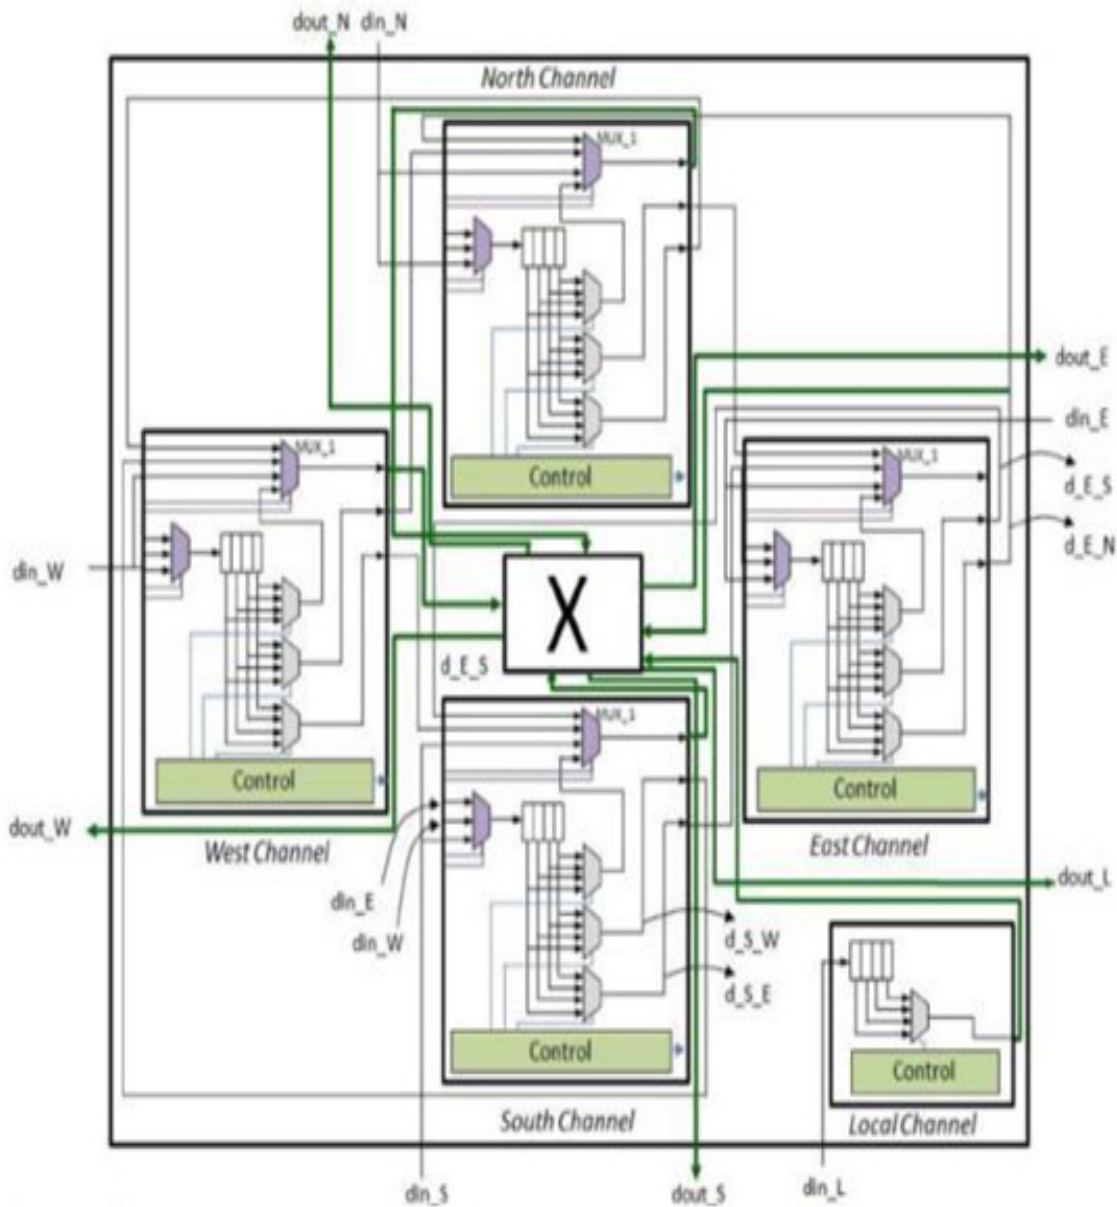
dout_N
din_N
North Channel
MUX_1
Control
dout_E
din_E
MUX_1
d_E_S
d_E_N
MUX_1
din_W
X
d_E_S
MUX_1
Control
Control
Control
dout_W
West Channel
East Channel
din_E
din_W
dout_L
d_S_W
d_S_E
Control
Control
South Channel
Local Channel
din_S
dout_S
din_L